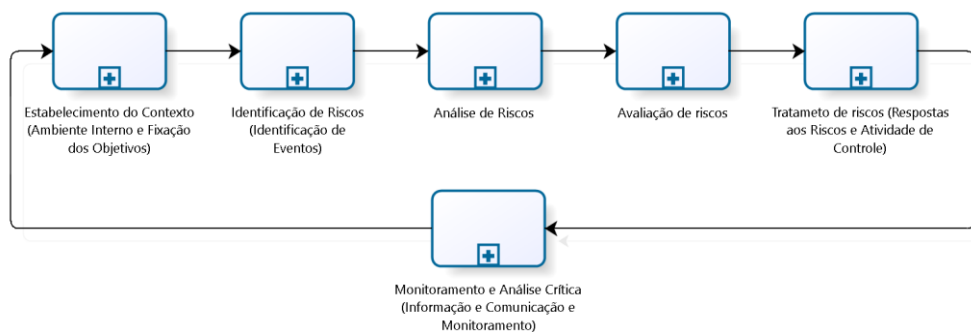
Estabelecimento do Contexto (Ambiente Interno e Fixação dos Objetivos)

Identificação de Riscos (Identificação de Eventos)

Análise de Riscos

Avaliação de riscos

Tratameto de riscos (Respostas aos Riscos e Atividade de Controle)

Monitoramento e Análise Crítica (Informação e Comunicação e Monitoramento)